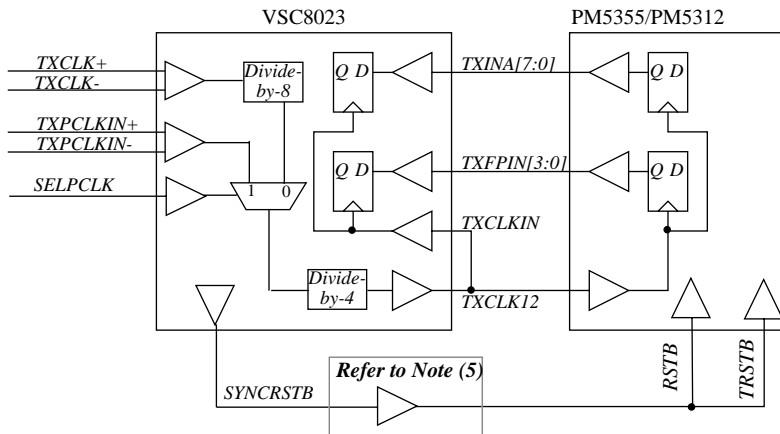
VSC8023

PM5355/PM5312

TXCLK+
TXCLK-

Divide-by-8

TXPCLKIN+
TXPCLKIN-

SELPCLK

1 0

Q D

Q D

TXINA[7:0]

TXFPIN[3:0]

Q D

Q D

TXCLKIN

Divide-by-4

TXCLK12

SYNCRSTB

Refer to Note (5)

RSTB

TRSTB